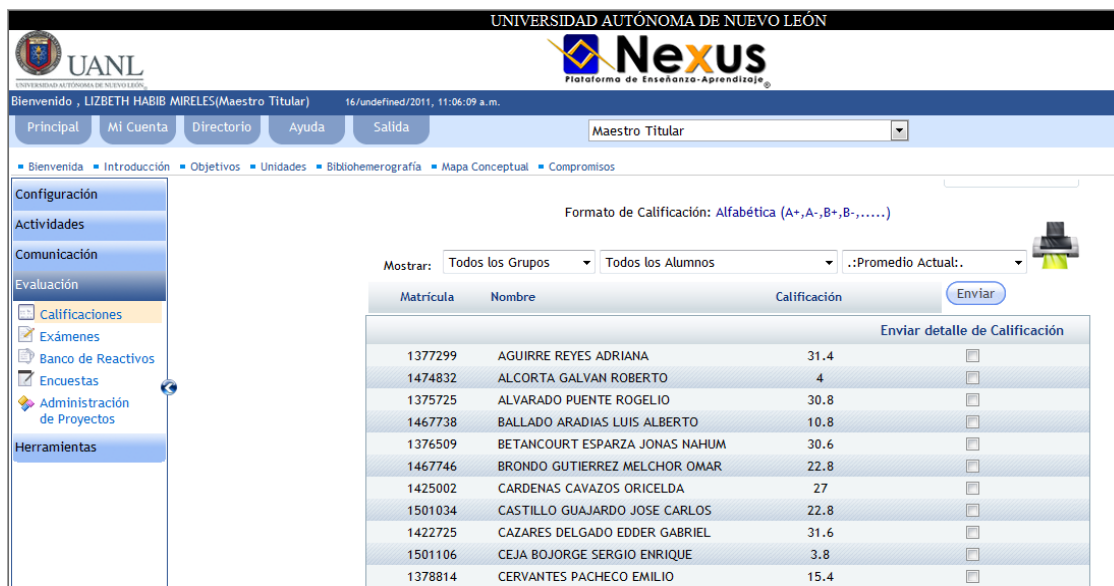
UNIVERSIDAD AUTÓNOMA DE NUEVO LEÓN

UANL
UNIVERSIDAD AUTÓNOMA DE NUEVO LEÓN

Nexus
Plataforma de Enseñanza-Aprendizaje

Bienvenido , LIZBETH HABIB MIRELES(Maestro Titular) 16/undefined/2011, 11:06:09 a.m.

Principal Mi Cuenta Directorio Ayuda Salida

Maestro Titular

Bienvenida Introducción Objetivos Unidades Bibliohemerografía Mapa Conceptual Compromisos

Configuración
Actividades
Comunicación
Evaluación
Calificaciones
Exámenes
Banco de Reactivos
Encuestas
Administración de Proyectos
Herramientas

Formato de Calificación: Alfabética (A+,A-,B+,B-,.....)

Mostrar: Todos los Grupos Todos los Alumnos .:Promedio Actual:.

Matrícula Nombre Calificación Enviar

Enviar detalle de Calificación

| Matrícula | Nombre | Calificación |
|---|---|---|
| 1377299 | AGUIRRE REYES ADRIANA | 31.4 |
| 1474832 | ALCORTA GALVAN ROBERTO | 4 |
| 1375725 | ALVARADO PUENTE ROGELIO | 30.8 |
| 1467738 | BALLADO ARADIAS LUIS ALBERTO | 10.8 |
| 1376509 | BETANCOURT ESPARZA JONAS NAHUM | 30.6 |
| 1467746 | BRONDO GUTIERREZ MELCHOR OMAR | 22.8 |
| 1425002 | CARDENAS CAVAZOS ORICELDA | 27 |
| 1501034 | CASTILLO GUAJARDO JOSE CARLOS | 22.8 |
| 1422725 | CAZARES DELGADO EDDER GABRIEL | 31.6 |
| 1501106 | CEJA BOJORGE SERGIO ENRIQUE | 3.8 |
| 1378814 | CERVANTES PACHECO EMILIO | 15.4 |